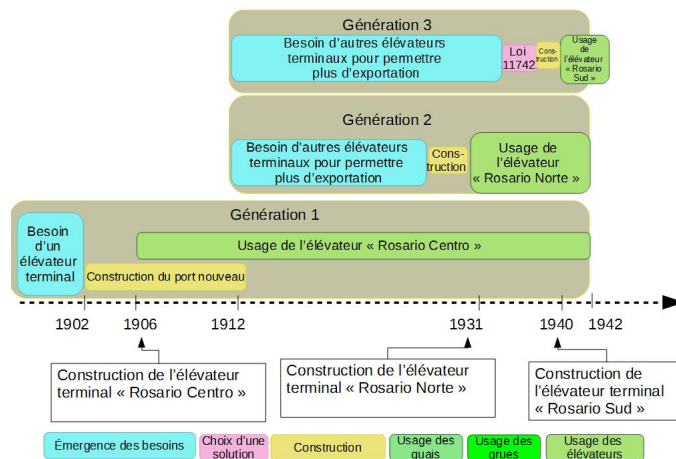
Génération 3

Besoin d'autres élévateurs terminaux pour permettre plus d'exportation

Loi 11742

Construction

Usage de l'élévateur « Rosario Sud »

Génération 2

Besoin d'autres élévateurs terminaux pour permettre plus d'exportation

Construction

Usage de l'élévateur « Rosario Norte »

Génération 1

Besoin d'un élévateur terminal

Usage de l'élévateur « Rosario Centro »

Construction du port nouveau

1902
1906
1912
1931
1940
1942

Construction de l'élévateur terminal « Rosario Centro »

Construction de l'élévateur terminal « Rosario Norte »

Construction de l'élévateur terminal « Rosario Sud »

Émergence des besoins

Choix d'une solution

Construction

Usage des quais

Usage des grues

Usage des élévateurs